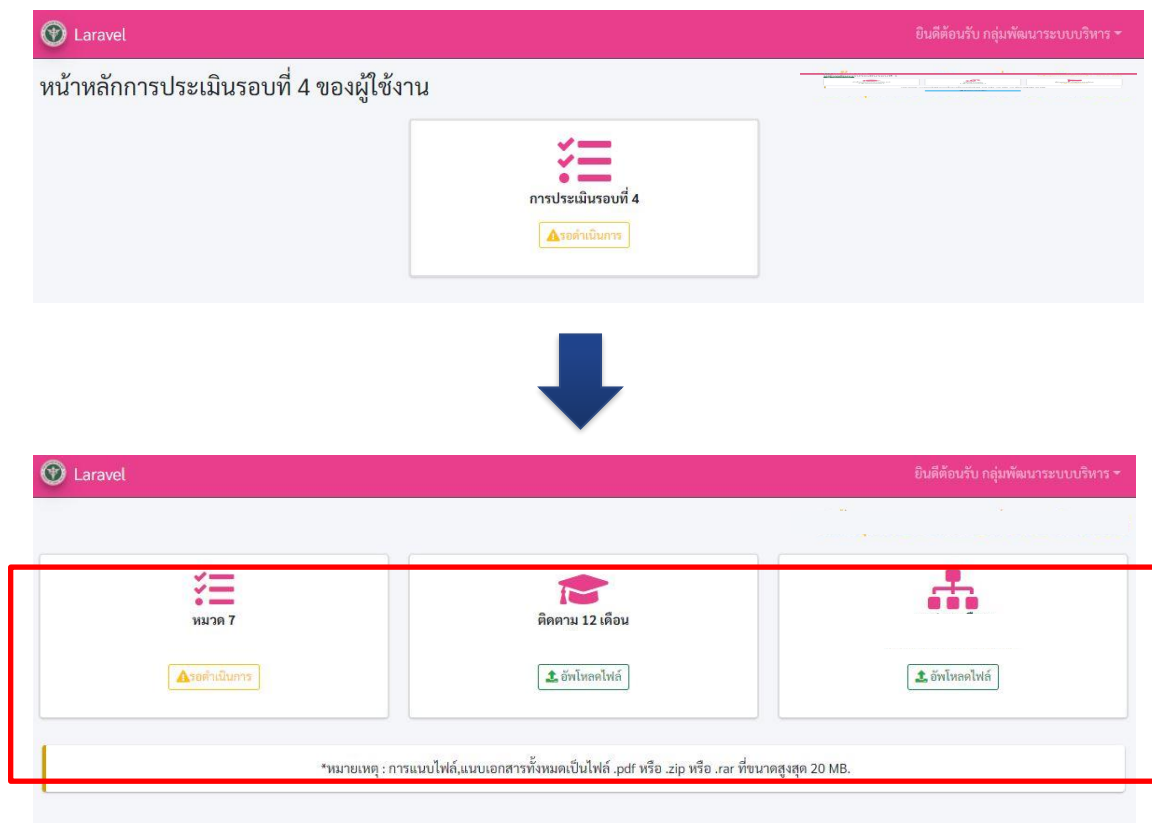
Laravel

ยินดีต้อนรับ กลุ่มพัฒนาระบบบริหาร

หน้าหลักการประเมินรอบที่ 4 ของผู้ใช้งาน

การประเมินรอบที่ 4

รอดำเนินการ

Laravel

ยินดีต้อนรับ กลุ่มพัฒนาระบบบริหาร

หมวด 7

รอดำเนินการ

ติดตาม 12 เดือน

อัพโหลดไฟล์

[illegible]

อัพโหลดไฟล์

*หมายเหตุ : การแนบไฟล์,แนบเอกสารทั้งหมดเป็นไฟล์ .pdf หรือ .zip หรือ .rar ที่ขนาดสูงสุด 20 MB.